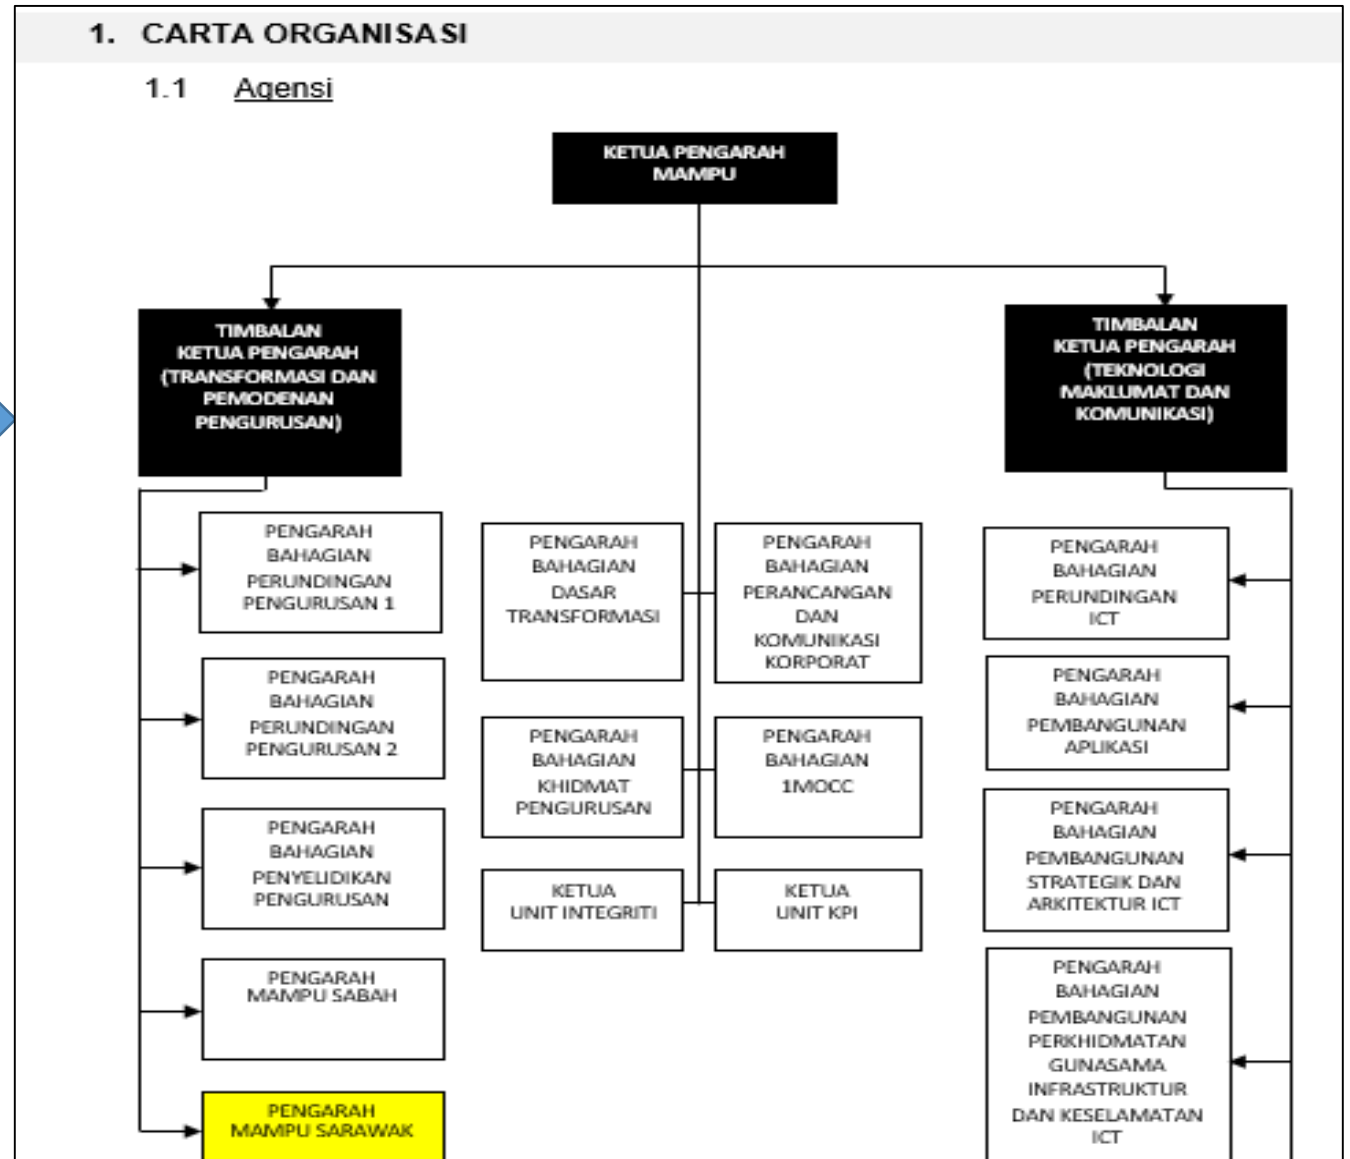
1. CARTA ORGANISASI

1.1 Agensi

KETUA PENGARAH MAMPU

TIMBALAN KETUA PENGARAH (TRANSFORMASI DAN PEMODENAN PENGURUSAN)

TIMBALAN KETUA PENGARAH (TEKNOLOGI MAKLUMAT DAN KOMUNIKASI)

PENGARAH BAHAGIAN PERUNDINGAN PENGURUSAN 1

PENGARAH BAHAGIAN PERUNDINGAN PENGURUSAN 2

PENGARAH BAHAGIAN PENYELIDIKAN PENGURUSAN

PENGARAH MAMPU SABAH

PENGARAH MAMPU SARAWAK

PENGARAH BAHAGIAN DASAR TRANSFORMASI

PENGARAH BAHAGIAN PERANCANGAN DAN KOMUNIKASI KORPORAT

PENGARAH BAHAGIAN KHIDMAT PENGURUSAN

PENGARAH BAHAGIAN 1MOCC

KETUA UNIT INTEGRITI

KETUA UNIT KPI

PENGARAH BAHAGIAN PERUNDINGAN ICT

PENGARAH BAHAGIAN PEMBANGUNAN APLIKASI

PENGARAH BAHAGIAN PEMBANGUNAN STRATEGIK DAN ARKITEKTUR ICT

PENGARAH BAHAGIAN PEMBANGUNAN PERKHIDMATAN GUNASAMA INFRASTRUKTUR DAN KESELAMATAN ICT